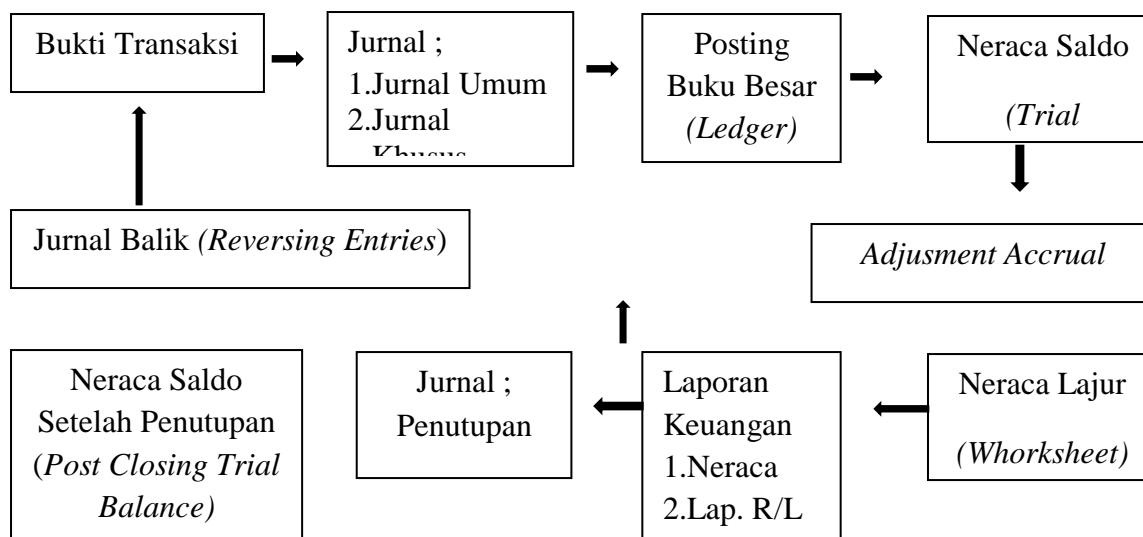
Bukti Transaksi

Jurnal ;
1.Jurnal Umum
2.Jurnal
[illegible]

Posting
Buku Besar
*(Ledger)*

Neraca Saldo
*(Trial*

Jurnal Balik *(Reversing Entries*)

*Adjusment Accrual*

Neraca Saldo
Setelah Penutupan
(*Post Closing Trial
Balance)*

Jurnal ;
Penutupan

Laporan
Keuangan
1.Neraca
2.Lap. R/L

Neraca Lajur
*(Whorksheet)*